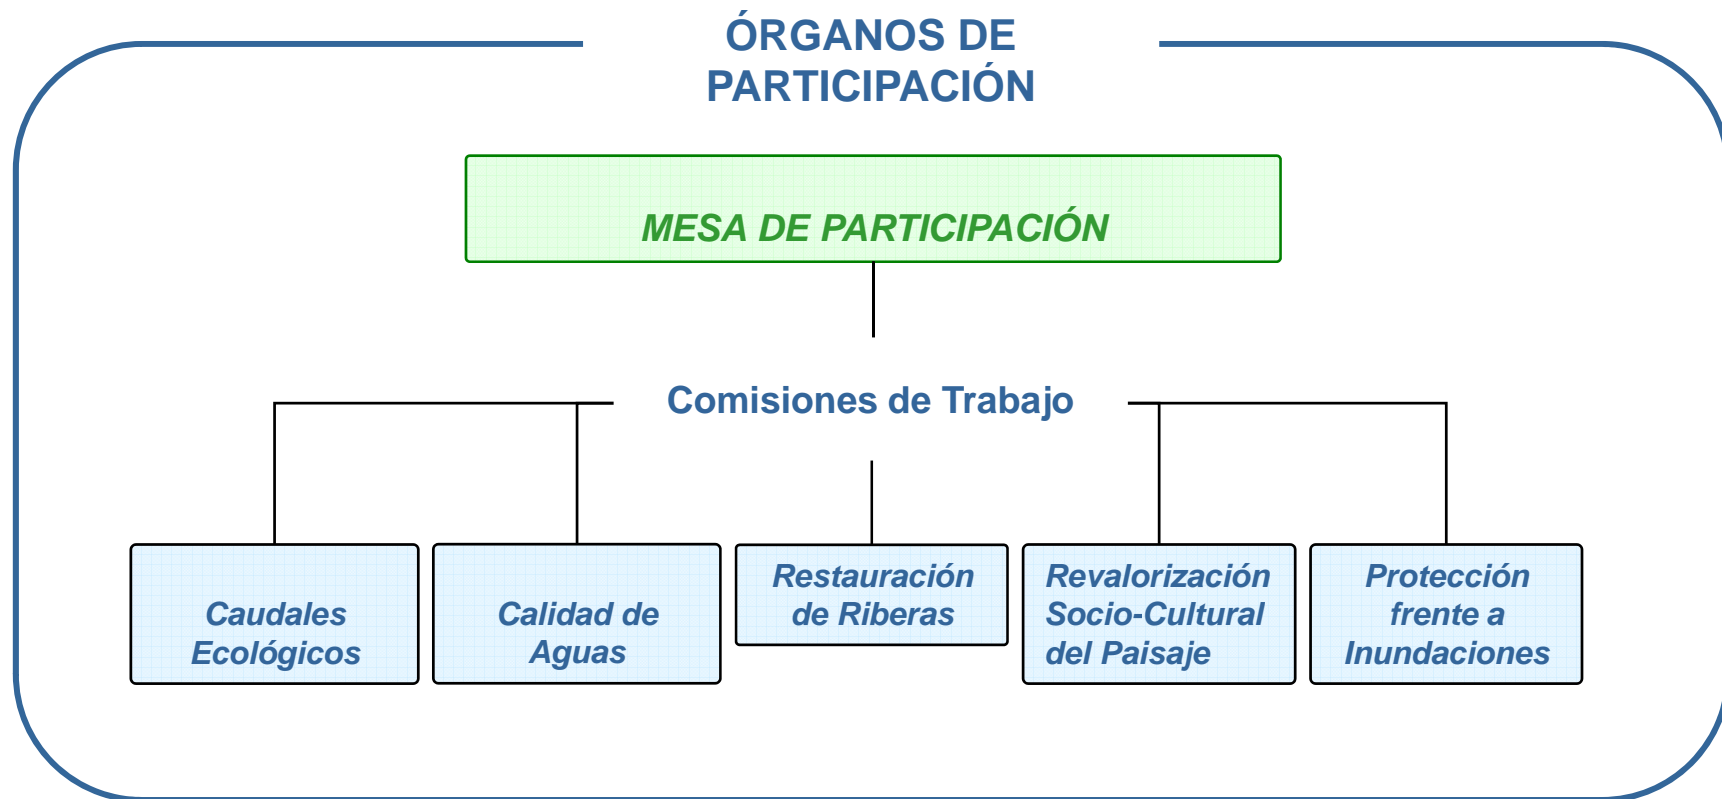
ÓRGANOS DE PARTICIPACIÓN

MESA DE PARTICIPACIÓN

Comisiones de Trabajo

Caudales Ecológicos

Calidad de Aguas

Restauración de Riberas

Revalorización Socio-Cultural del Paisaje

Protección frente a Inundaciones